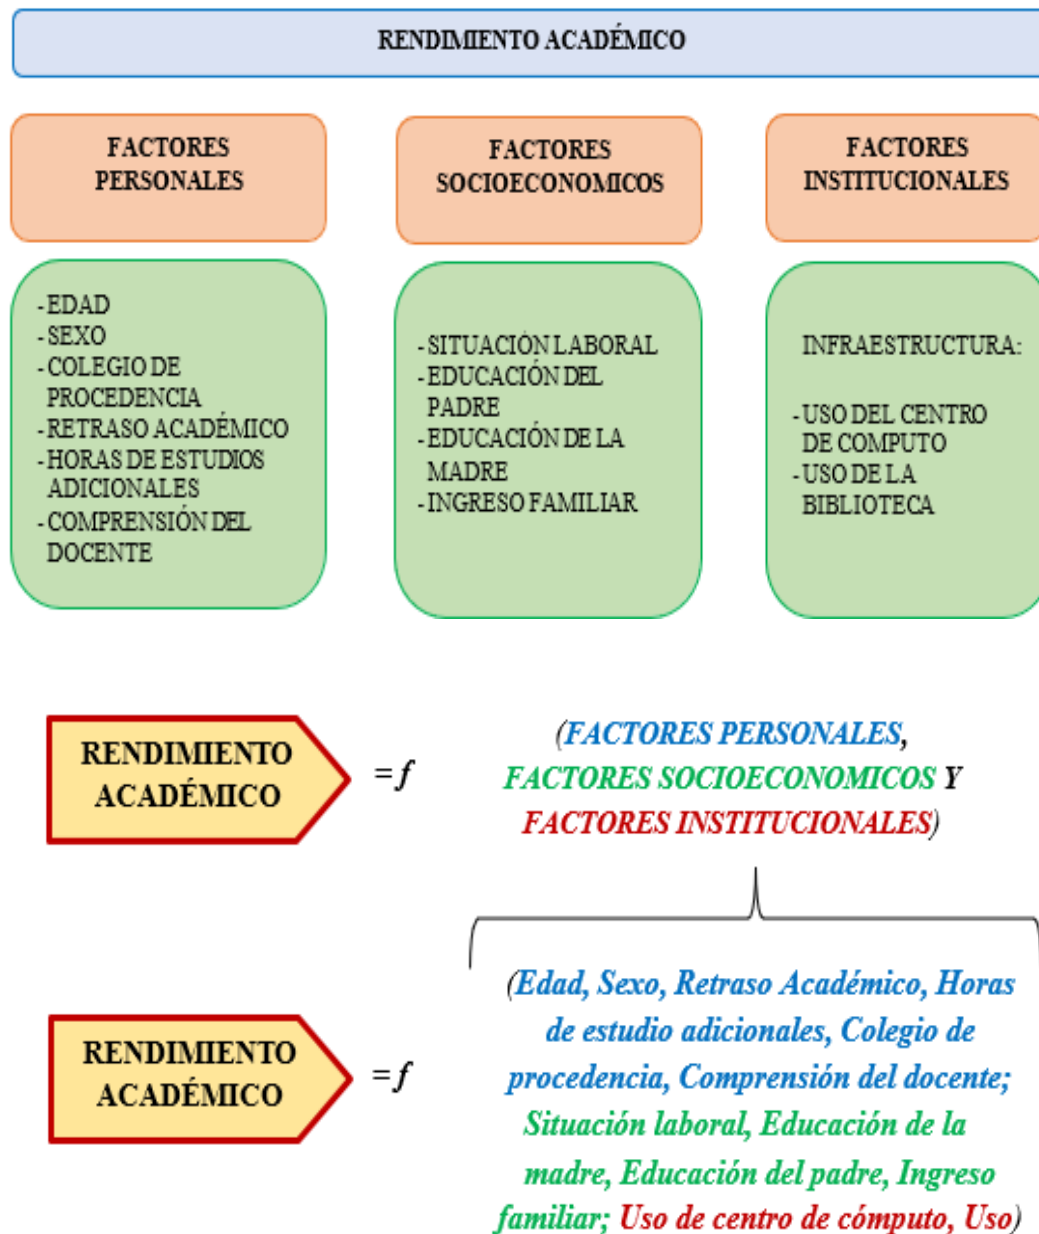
RENDIMIENTO ACADÉMICO

FACTORES PERSONALES

FACTORES SOCIOECONOMICOS

FACTORES INSTITUCIONALES

- EDAD
- SEXO
- COLEGIO DE PROCEDENCIA
- RETRASO ACADÉMICO
- HORAS DE ESTUDIOS ADICIONALES
- COMPRENSIÓN DEL DOCENTE

- SITUACIÓN LABORAL
- EDUCACIÓN DEL PADRE
- EDUCACIÓN DE LA MADRE
- INGRESO FAMILIAR

INFRAESTRUCTURA:

- USO DEL CENTRO DE COMPUTO
- USO DE LA BIBLIOTECA

RENDIMIENTO ACADÉMICO $= f$ (FACTORES PERSONALES, FACTORES SOCIOECONOMICOS Y FACTORES INSTITUCIONALES)

RENDIMIENTO ACADÉMICO $= f$ (Edad, Sexo, Retraso Académico, Horas de estudio adicionales, Colegio de procedencia, Comprensión del docente; Situación laboral, Educación de la madre, Educación del padre, Ingreso familiar; Uso de centro de cómputo, Uso)